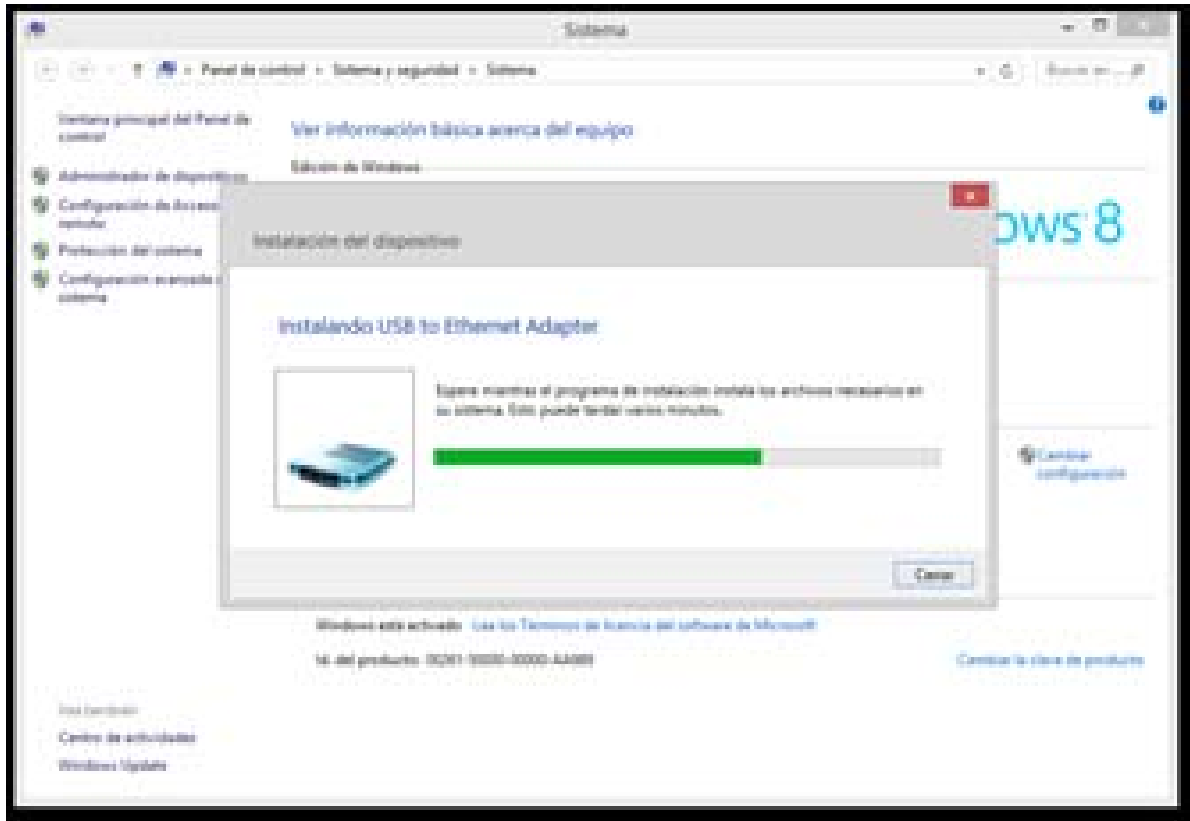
Sistema

Panel de control › Sistema y seguridad › Sistema

Buscar en ...

Ventana principal del Panel de control

Administrador de dispositivos

Configuración de Acceso remoto

Protección del sistema

Configuración avanzada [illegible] sistema

Ver información básica acerca del equipo

Edición de Windows

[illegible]ows 8

Instalación del dispositivo

Instalando USB to Ethernet Adapter

Espere mientras el programa de instalación instala los archivos necesarios en su sistema. Esto puede tardar varios minutos.

Cerrar

Cambiar configuración

Windows está activado Lea los Términos de licencia del software de Microsoft

Id. del producto: 00261-50000-00000-AA480

Cambiar la clave de producto

Vea también

Centro de actividades

Windows Update